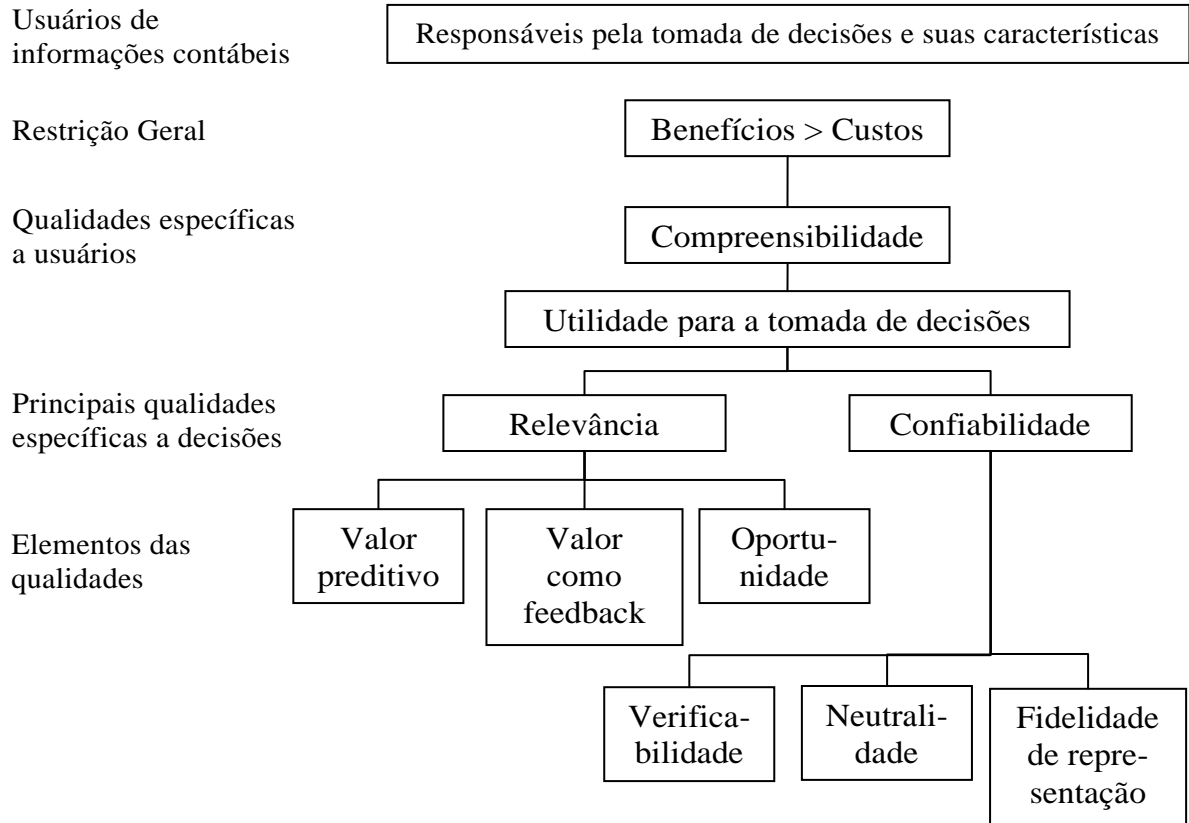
Usuários de informações contábeis

Responsáveis pela tomada de decisões e suas características

Restrição Geral

Benefícios > Custos

Qualidades específicas a usuários

Compreensibilidade

Utilidade para a tomada de decisões

Principais qualidades específicas a decisões

Relevância

Confiabilidade

Elementos das qualidades

Valor preditivo

Valor como feedback

Oportunidade

Verificabilidade

Neutralidade

Fidelidade de representação